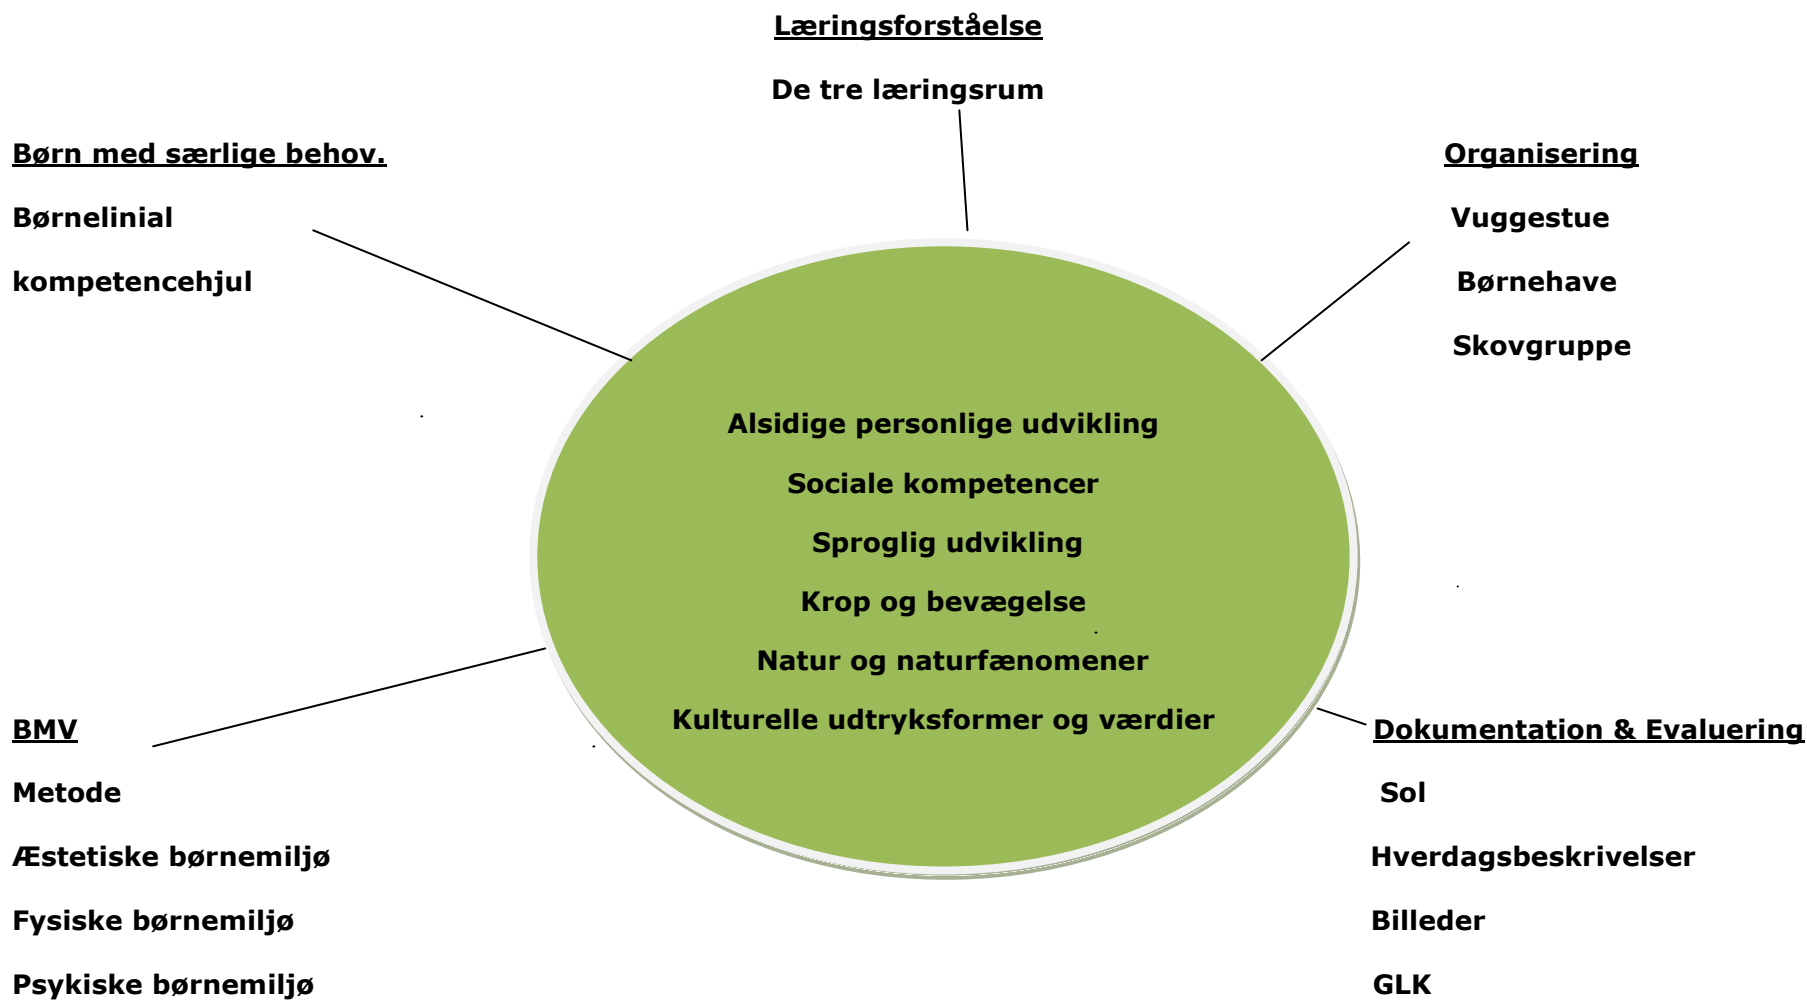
Læringsforståelse

De tre læringsrum

Børn med særlige behov.

Børnelinial

kompetencehjul

Organisering

Vuggestue

Børnehave

Skovgruppe

Alsidige personlige udvikling

Sociale kompetencer

Sproglig udvikling

Krop og bevægelse

Natur og naturfænomener

Kulturelle udtryksformer og værdier

BMV

Metode

Æstetiske børnemiljø

Fysiske børnemiljø

Psykiske børnemiljø

Dokumentation & Evaluering

Sol

Hverdagsbeskrivelser

Billeder

GLK